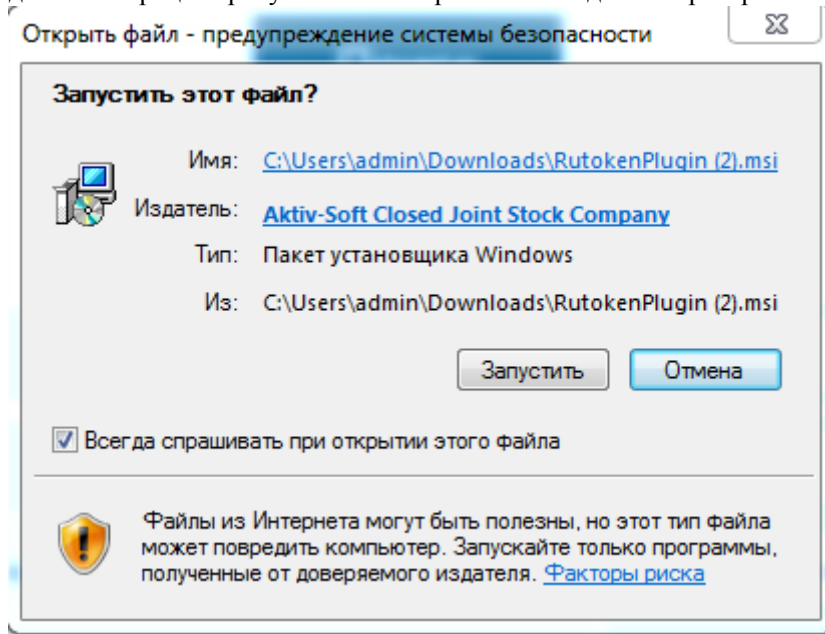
Открыть файл - предупреждение системы безопасности

Запустить этот файл?

Имя: C:\Users\admin\Downloads\RutokenPlugin (2).msi

Издатель: Aktiv-Soft Closed Joint Stock Company

Тип: Пакет установщика Windows

Из: C:\Users\admin\Downloads\RutokenPlugin (2).msi

Запустить

Отмена

Всегда спрашивать при открытии этого файла

Файлы из Интернета могут быть полезны, но этот тип файла может повредить компьютер. Запускайте только программы, полученные от доверяемого издателя. Факторы риска